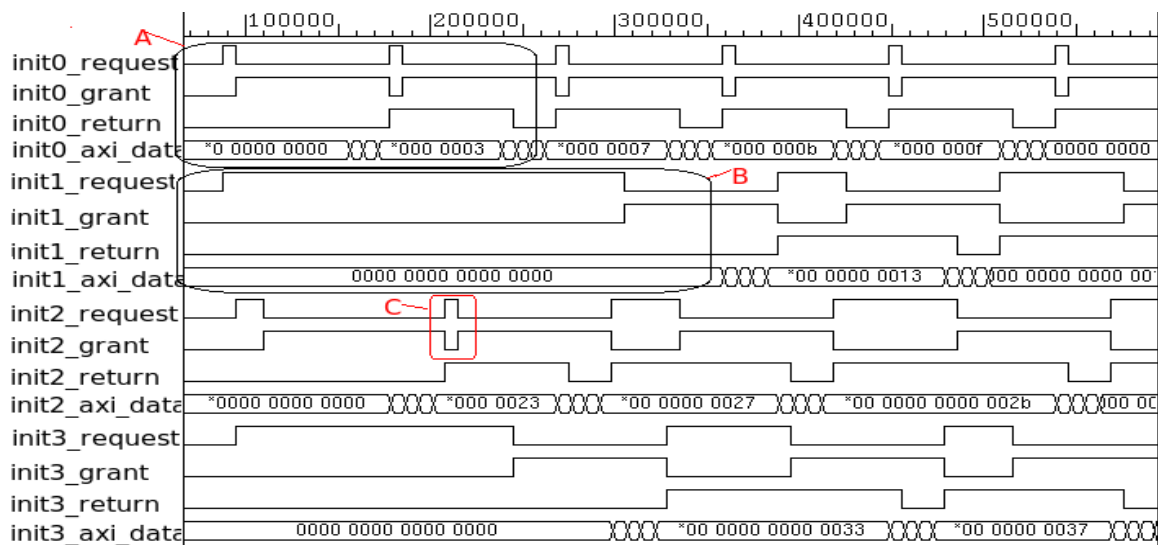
100000 200000 300000 400000 500000

A

init0_request
init0_grant
init0_return
init0_axi_data *0 0000 0000 *000 0003 *000 0007 *000 000b *000 000f 0000 0000

B

init1_request
init1_grant
init1_return
init1_axi_data 0000 0000 0000 0000 *00 0000 0013 00 0000 0000 00

C

init2_request
init2_grant
init2_return
init2_axi_data *0000 0000 0000 *000 0023 *00 0000 0027 *00 0000 0000 002b 00 00

init3_request
init3_grant
init3_return
init3_axi_data 0000 0000 0000 0000 *00 0000 0000 0033 *00 0000 0037